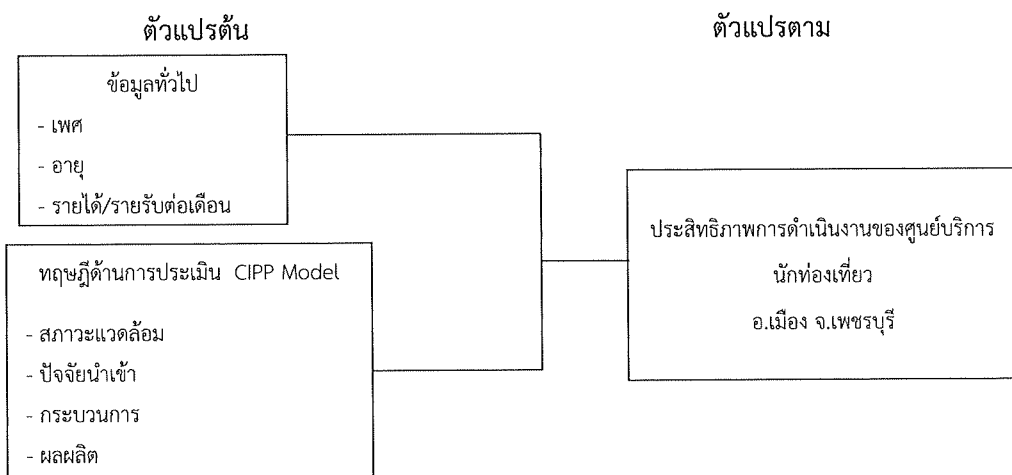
ตัวแปรต้น

ตัวแปรตาม

ข้อมูลทั่วไป
- เพศ
- อายุ
- รายได้/รายรับต่อเดือน

ทฤษฎีด้านการประเมิน CIPP Model
- สภาวะแวดล้อม
- ปัจจัยนำเข้า
- กระบวนการ
- ผลผลิต

ประสิทธิภาพการดำเนินงานของศูนย์บริการนักท่องเที่ยว อ.เมือง จ.เพชรบุรี